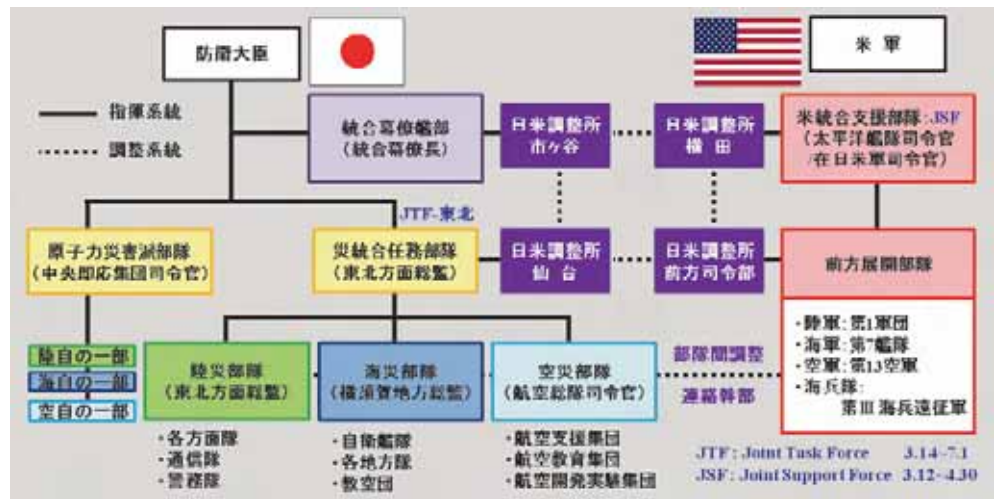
防衛大臣

米軍

指揮系統

調整系統

統合幕僚監部
(統合幕僚長)

日米調整所
市ヶ谷

日米調整所
横田

米統合支援部隊:JSF
(太平洋艦隊司令官
/在日米軍司令官)

JTF-東北

原子力災害派遣部隊
(中央即応集団司令官)

災統合任務部隊
(東北方面総監)

日米調整所
仙台

日米調整所
前方司令部

前方展開部隊

・陸軍:第1軍団
・海軍:第7艦隊
・空軍:第13空軍
・海兵隊:
第III海兵遠征軍

陸自の一部
海自の一部
空自の一部

陸災部隊
(東北方面総監)

海災部隊
(横須賀地方総監)

空災部隊
(航空総隊司令官)

部隊間調整

連絡幹部

・各方面隊
・通信隊
・警務隊

・自衛艦隊
・各地方隊
・教空団

・航空支援集団
・航空教育集団
・航空開発実験集団

JTF: Joint Task Force 3.14-7.1
JSF: Joint Support Force 3.12-4.30